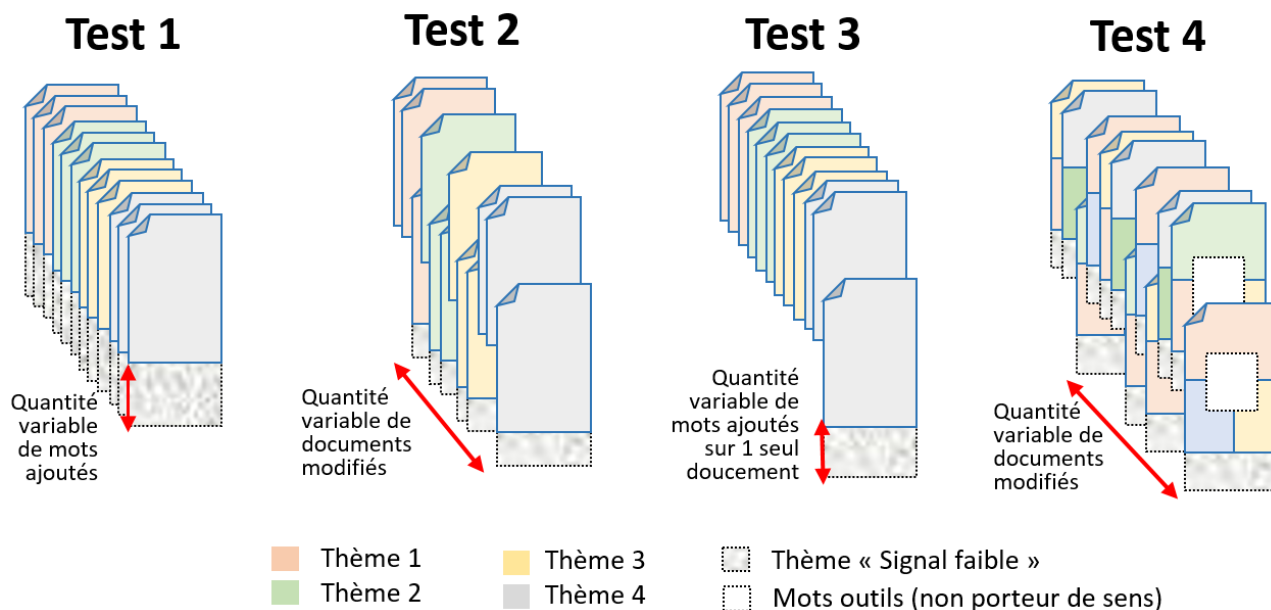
Test 1

Test 2

Test 3

Test 4

Quantité variable de mots ajoutés

Quantité variable de documents modifiés

Quantité variable de mots ajoutés sur 1 seul doucement

Quantité variable de documents modifiés

Thème 1
Thème 2
Thème 3
Thème 4
Thème « Signal faible »
Mots outils (non porteur de sens)